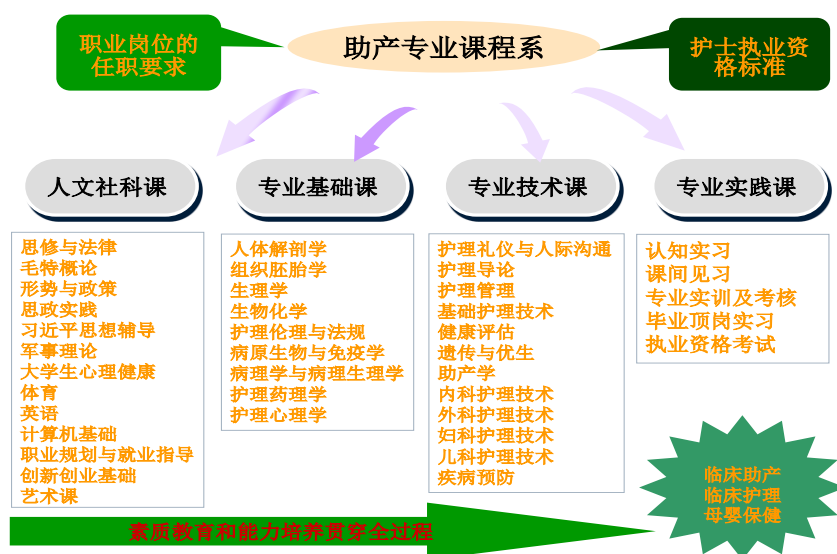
职业岗位的任职要求

助产专业课程系

护士执业资格标准

人文社科课

专业基础课

专业技术课

专业实践课

思修与法律
毛特概论
形势与政策
思政实践
习近平思想辅导
军事理论
大学生心理健康
体育
英语
计算机基础
职业规划与就业指导
创新创业基础
艺术课

人体解剖学
组织胚胎学
生理学
生物化学
护理伦理与法规
病原生物与免疫学
病理学与病理生理学
护理药理学
护理心理学

护理礼仪与人际沟通
护理导论
护理管理
基础护理技术
健康评估
遗传与优生
助产学
内科护理技术
外科护理技术
妇科护理技术
儿科护理技术
疾病预防

认知实习
课间见习
专业实训及考核
毕业顶岗实习
执业资格考试

临床助产
临床护理
母婴保健

素质教育和能力培养贯穿全过程